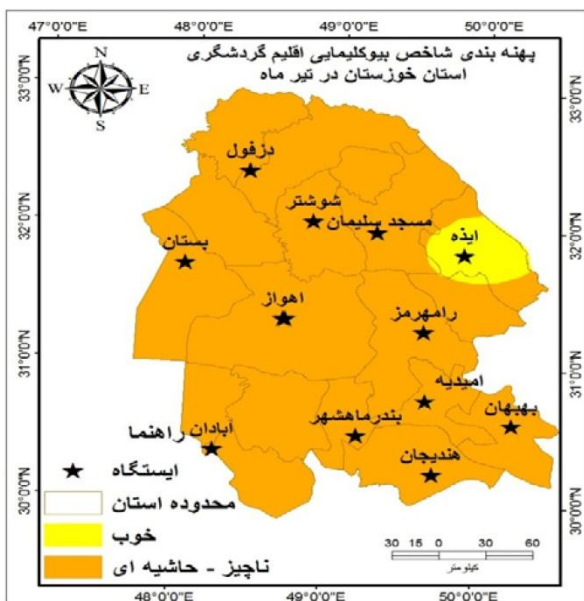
47°0'0"E 48°0'0"E 49°0'0"E 50°0'0"E

پهنه بندی شاخص بیوکلیمایی اقلیم گردشگری
استان خوزستان در تیر ماه

N
W E
S

33°0'0"N
32°0'0"N
31°0'0"N
30°0'0"N

دزفول
شوشتر
مسجد سلیمان
ایذه
بستان
اهواز
رامهرمز
امیدیه
بهبهان
بندرماهشهر
آبادان راهنما
هندیجان

ایستگاه
محدوده استان
خوب
ناچیز - حاشیه ای

30 15 0 30 60
کیلومتر

48°0'0"E 49°0'0"E 50°0'0"E